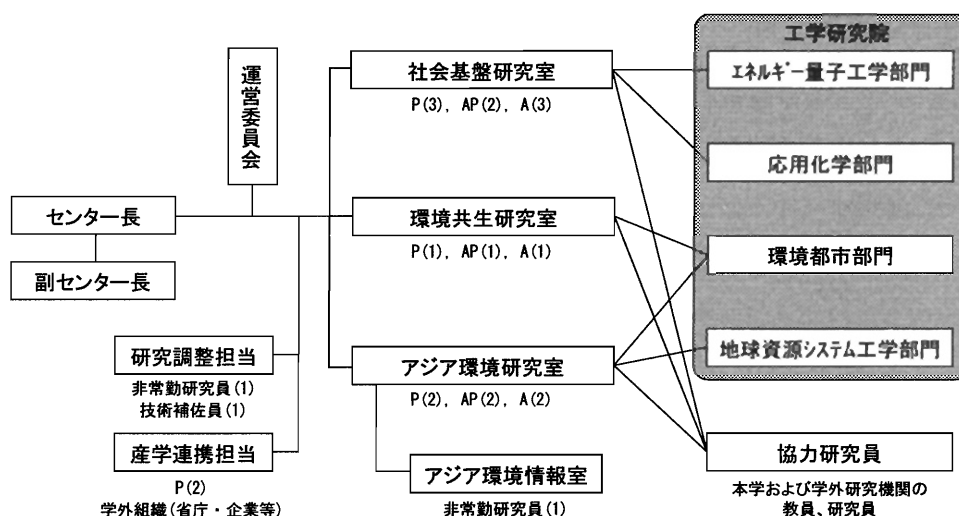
運営委員会

センター長

副センター長

研究調整担当
非常勤研究員(1)
技術補佐員(1)

産学連携担当
P(2)
学外組織(省庁・企業等)

社会基盤研究室
P(3), AP(2), A(3)

環境共生研究室
P(1), AP(1), A(1)

アジア環境研究室
P(2), AP(2), A(2)

アジア環境情報室
非常勤研究員(1)

工学研究院
ｴﾈﾙｷﾞｰ量子工学部門
応用化学部門
環境都市部門
地球資源システム工学部門

協力研究員
本学および学外研究機関の教員、研究員